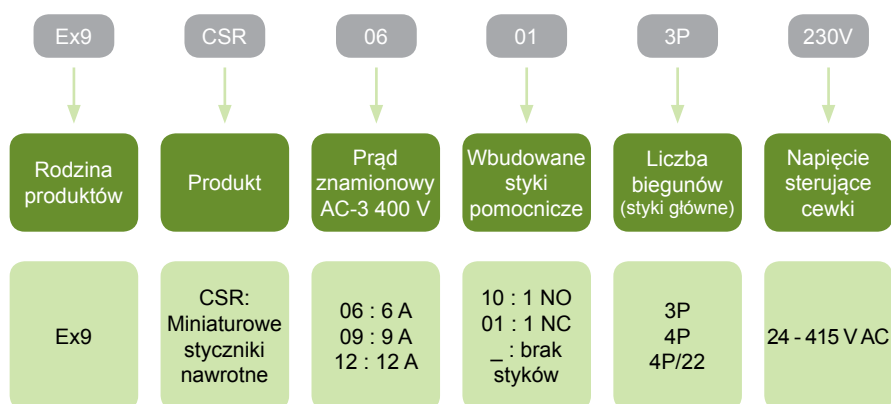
Ex9

CSR

06

01

3P

230V

Rodzina produktów

Produkt

Prąd znamionowy AC-3 400 V

Wbudowane styki pomocnicze

Liczba biegunów (styki główne)

Napięcie sterujące cewki

Ex9

CSR: Miniaturowe styczniki nawrotne

06 : 6 A
09 : 9 A
12 : 12 A

10 : 1 NO
01 : 1 NC
_ : brak styków

3P
4P
4P/22

24 - 415 V AC